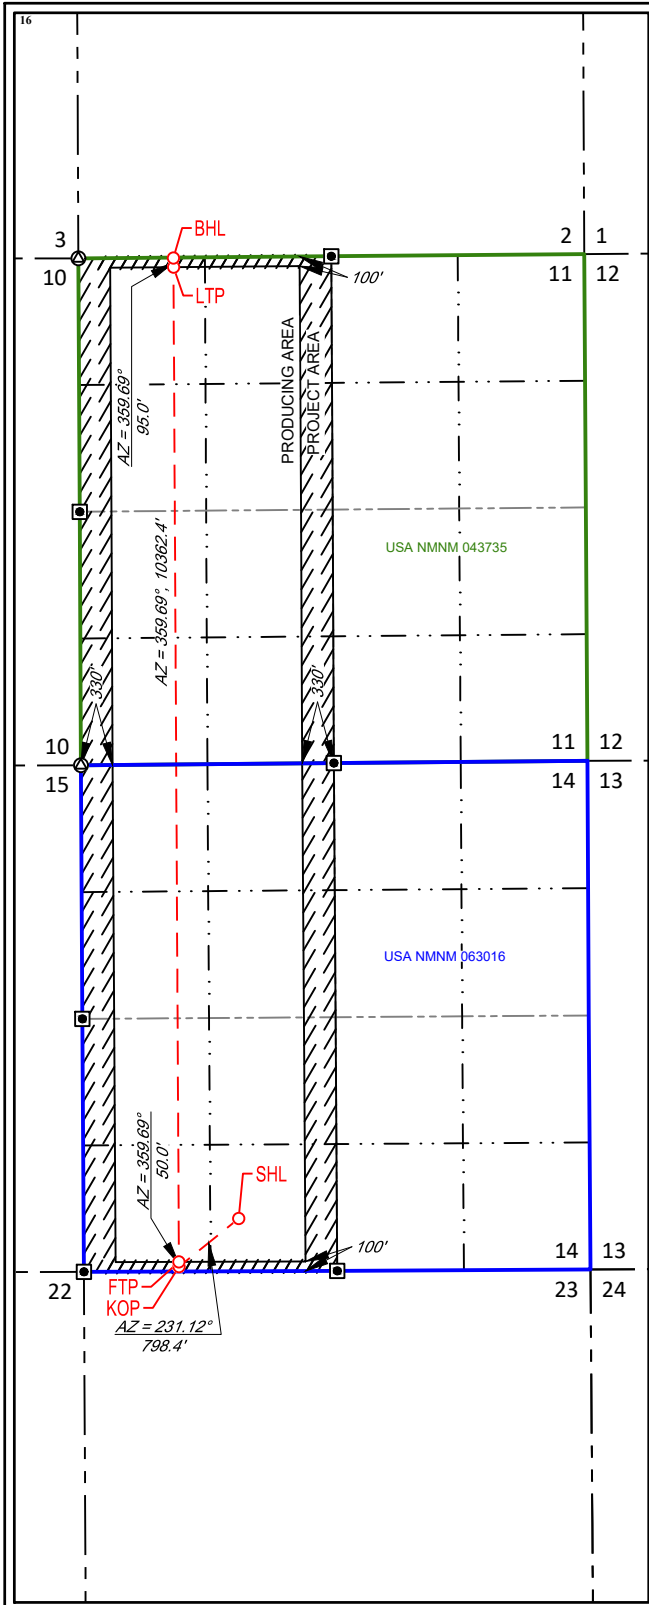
16

3
10
BHL
LTP
100'
2
11
1
12

AZ = 359.69°
95.0'

PRODUCING AREA
PROJECT AREA

AZ = 359.69°, 10362.4'

USA NMNM 043735

330'
330'

10
15
11
14
12
13

USA NMNM 063016

AZ = 359.69°
50.0'

SHL

100'

22
FTP
KOP
AZ = 231.12°
798.4'
14
23
13
24